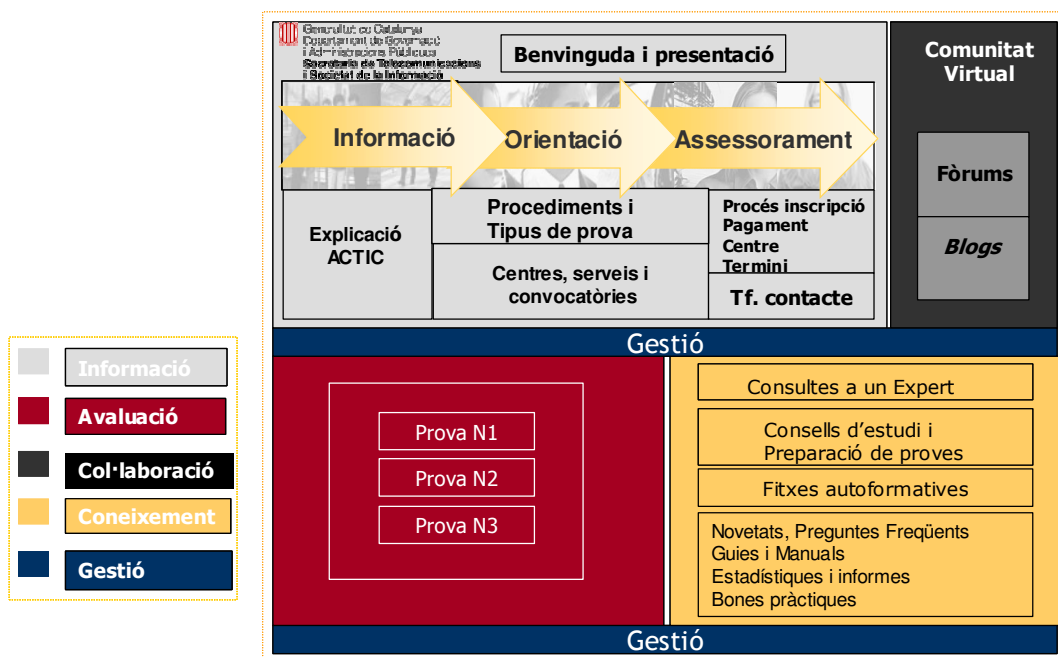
Informació

Avaluació

Col·laboració

Coneixement

Gestió

Generalitat de Catalunya
Departament de Governació
i Administracions Públiques
Secretaria de Telecomunicacions
i Societat de la Informació

Benvinguda i presentació

Informació

Orientació

Assessorament

Explicació ACTIC

Procediments i Tipus de prova

Centres, serveis i convocatòries

Procés inscripció
Pagament
Centre
Termini

Tf. contacte

Comunitat Virtual

Fòrums

Blogs

Gestió

Prova N1

Prova N2

Prova N3

Consultes a un Expert

Consells d'estudi i Preparació de proves

Fitxes autoformatives

Novetats, Preguntes Freqüents
Guies i Manuals
Estadístiques i informes
Bones pràctiques

Gestió